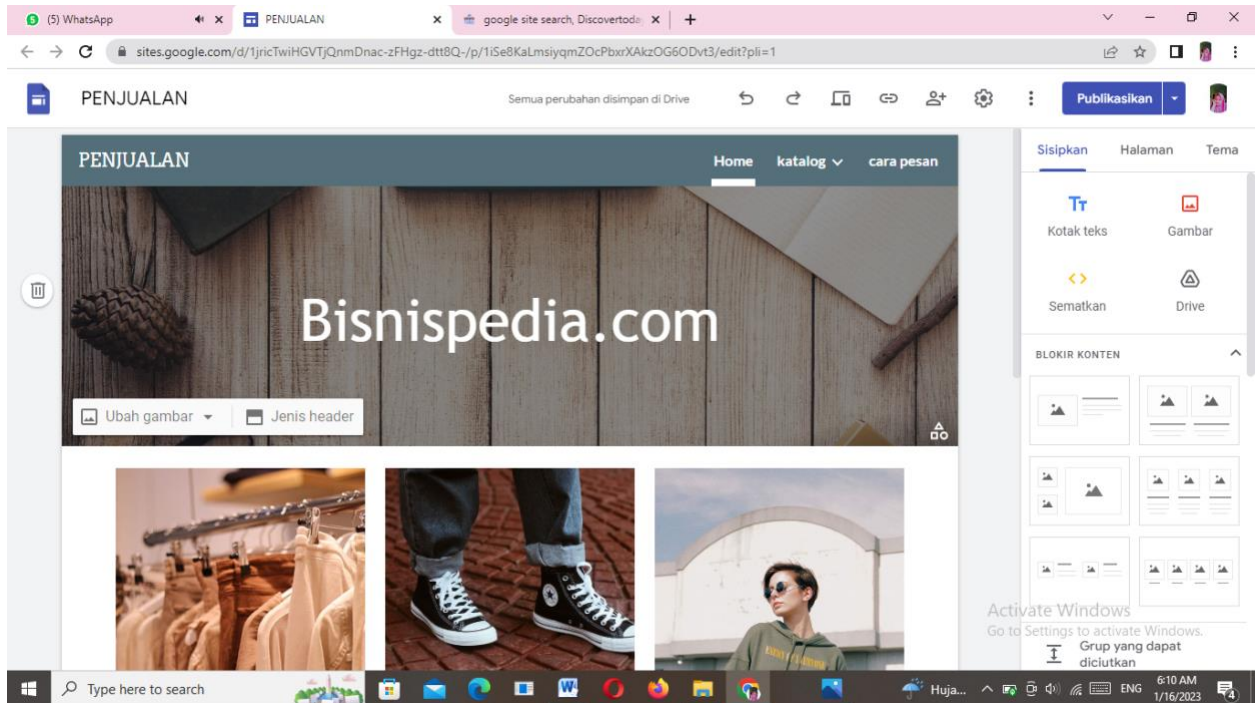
(5) WhatsApp
PENJUALAN
google site search, Discovertoda
sites.google.com/d/1jricTwiHGVTjQnmDnac-zFHgz-dtt8Q-/p/1iSe8KaLmsiyqmZOcPbxrXAkzOG6ODvt3/edit?pli=1

PENJUALAN
Semua perubahan disimpan di Drive
Publikasikan

PENJUALAN
Home
katalog
cara pesan

Bisnispedia.com

Ubah gambar
Jenis header

Sisipkan
Halaman
Tema
Kotak teks
Gambar
Sematkan
Drive
BLOKIR KONTEN

Activate Windows
Go to Settings to activate Windows.
Grup yang dapat diciutkan

Type here to search
Huja...
ENG
6:10 AM
1/16/2023
4